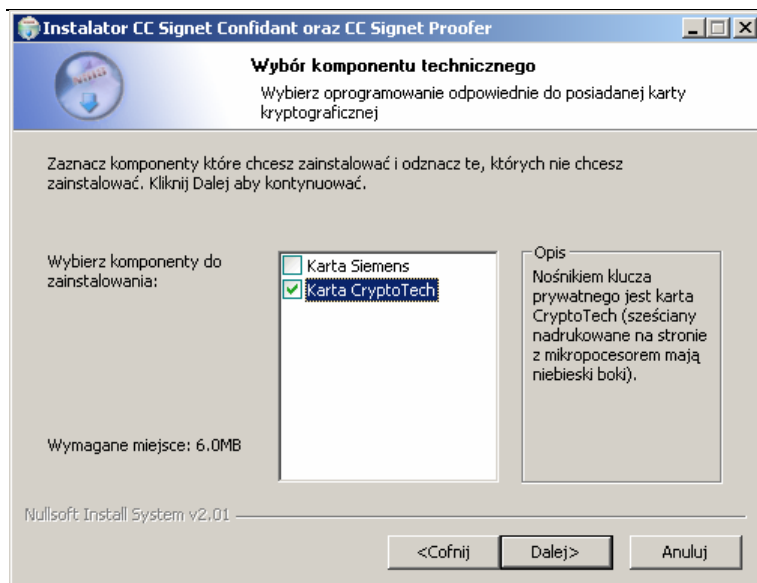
Instalator CC Signet Confidant oraz CC Signet Proofer

Wybór komponentu technicznego

Wybierz oprogramowanie odpowiednie do posiadanej karty kryptograficznej

Zaznacz komponenty które chcesz zainstalować i odznacz te, których nie chcesz zainstalować. Kliknij Dalej aby kontynuować.

Wybierz komponenty do zainstalowania:

Karta Siemens
Karta CryptoTech

Opis

Nośnikiem klucza prywatnego jest karta CryptoTech (sześciany nadrukowane na stronie z mikropocesorem mają niebieski boki).

Wymagane miejsce: 6.0MB

Nullsoft Install System v2.01

<Cofnij
Dalej>
Anuluj